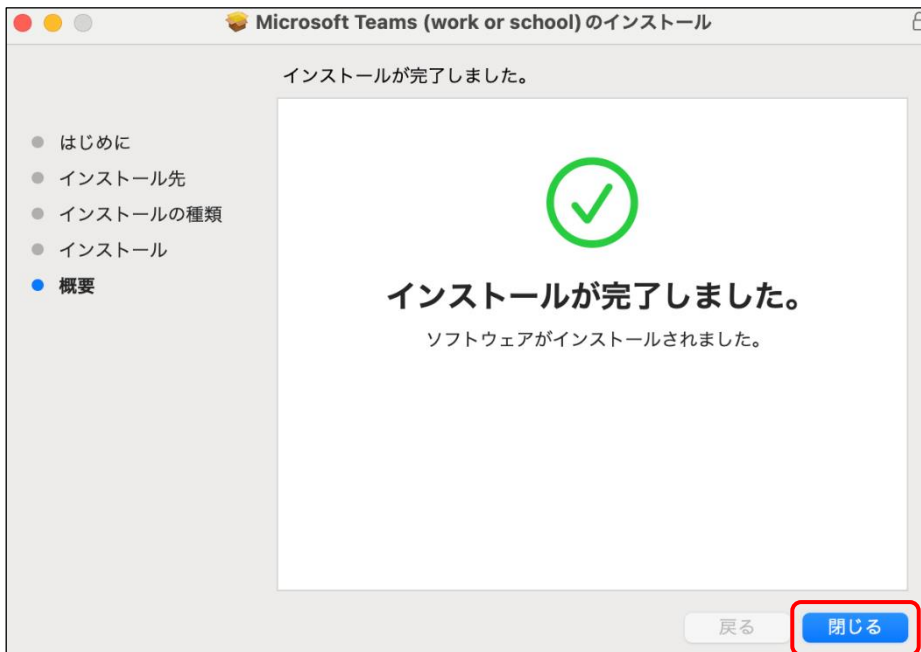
Microsoft Teams (work or school) のインストール

インストールが完了しました。

はじめに
インストール先
インストールの種類
インストール
概要

インストールが完了しました。
ソフトウェアがインストールされました。

戻る
閉じる